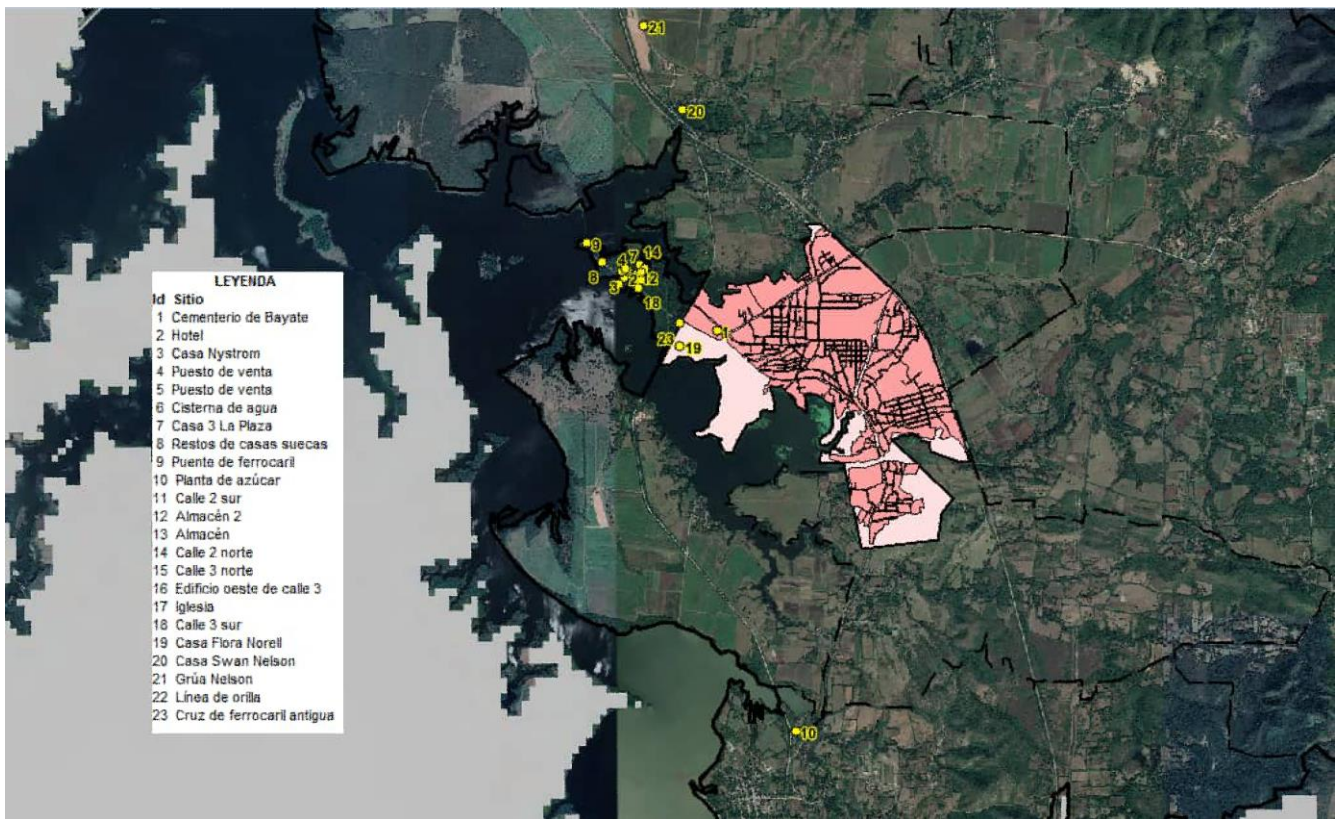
21

20

9
4 7 14
8 12
3
18
23
1
19

LEYENDA

| Id | Sitio |
|---|---|
| 1 | Cementerio de Bayate |
| 2 | Hotel |
| 3 | Casa Nystrom |
| 4 | Puesto de venta |
| 5 | Puesto de venta |
| 6 | Cisterna de agua |
| 7 | Casa 3 La Plaza |
| 8 | Restos de casas suecas |
| 9 | Puente de ferrocarril |
| 10 | Planta de azúcar |
| 11 | Calle 2 sur |
| 12 | Almacén 2 |
| 13 | Almacén |
| 14 | Calle 2 norte |
| 15 | Calle 3 norte |
| 16 | Edificio oeste de calle 3 |
| 17 | Iglesia |
| 18 | Calle 3 sur |
| 19 | Casa Flora Norell |
| 20 | Casa Swan Nelson |
| 21 | Grúa Nelson |
| 22 | Línea de orilla |
| 23 | Cruz de ferrocarril antigua |

10